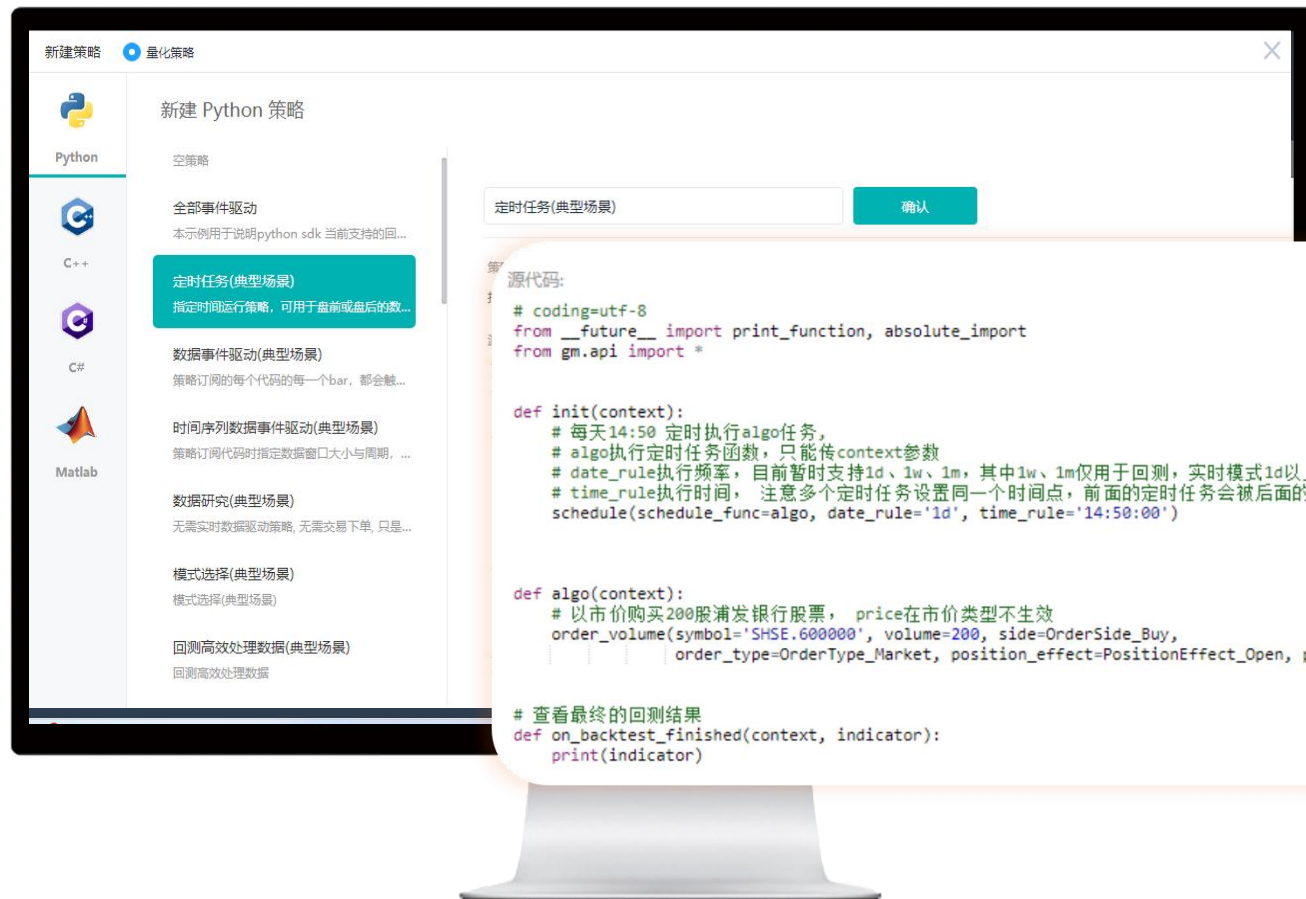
新建策略 量化策略

Python
C++
C#
Matlab

新建 Python 策略

空策略

全部事件驱动
本示例用于说明python sdk 当前支持的回...

定时任务(典型场景)
指定时间运行策略，可用于盘前或盘后的数...

数据事件驱动(典型场景)
策略订阅的每个代码的每一个bar，都会触...

时间序列数据事件驱动(典型场景)
策略订阅代码时指定数据窗口大小与周期，...

数据研究(典型场景)
无需实时数据驱动策略, 无需交易下单, 只是...

模式选择(典型场景)
模式选择(典型场景)

回测高效处理数据(典型场景)
回测高效处理数据

定时任务(典型场景)
确认

源代码:

```
# coding=utf-8
from __future__ import print_function, absolute_import
from gm.api import *


def init(context):
    # 每天14:50 定时执行algo任务,
    # algo执行定时任务函数，只能传context参数
    # date_rule执行频率，目前暂时支持1d、1w、1m，其中1w、1m仅用于回测，实时模式1d以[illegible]
    # time_rule执行时间， 注意多个定时任务设置同一个时间点，前面的定时任务会被后面的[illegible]
    schedule(schedule_func=algo, date_rule='1d', time_rule='14:50:00')



def algo(context):
    # 以市价购买200股浦发银行股票， price在市价类型不生效
    order_volume(symbol='SHSE.600000', volume=200, side=OrderSide_Buy,
                 order_type=OrderType_Market, position_effect=PositionEffect_Open, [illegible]


# 查看最终的回测结果
def on_backtest_finished(context, indicator):
    print(indicator)
```